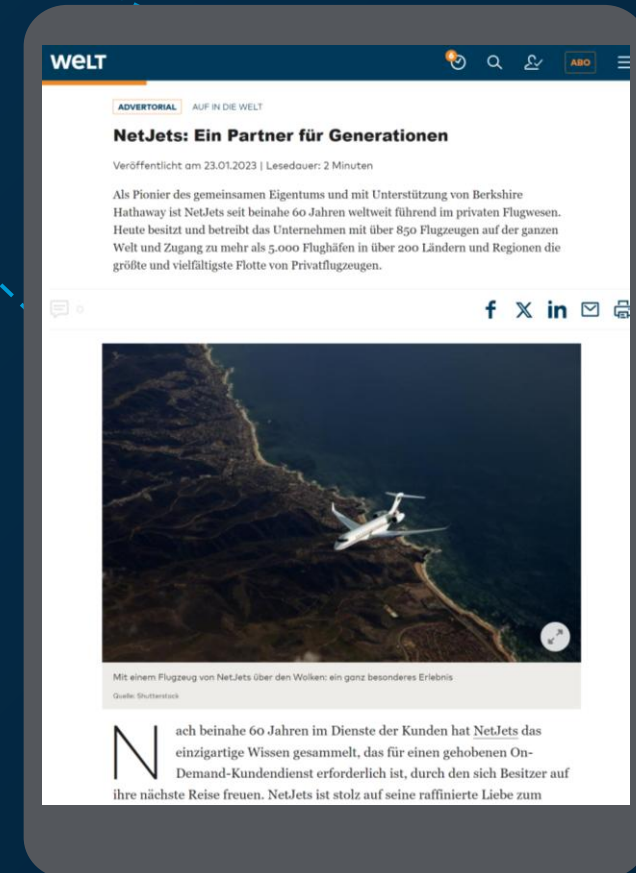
WELT

ABO

ADVERTORIAL AUF IN DIE WELT

NetJets: Ein Partner für Generationen

Veröffentlicht am 23.01.2023 | Lesedauer: 2 Minuten

Als Pionier des gemeinsamen Eigentums und mit Unterstützung von Berkshire Hathaway ist NetJets seit beinahe 60 Jahren weltweit führend im privaten Flugwesen. Heute besitzt und betreibt das Unternehmen mit über 850 Flugzeugen auf der ganzen Welt und Zugang zu mehr als 5.000 Flughäfen in über 200 Ländern und Regionen die größte und vielfältigste Flotte von Privatflugzeugen.

0

Mit einem Flugzeug von NetJets über den Wolken: ein ganz besonderes Erlebnis

Quelle: Shutterstock

Nach beinahe 60 Jahren im Dienste der Kunden hat NetJets das einzigartige Wissen gesammelt, das für einen gehobenen On-Demand-Kundendienst erforderlich ist, durch den sich Besitzer auf ihre nächste Reise freuen. NetJets ist stolz auf seine raffinierte Liebe zum